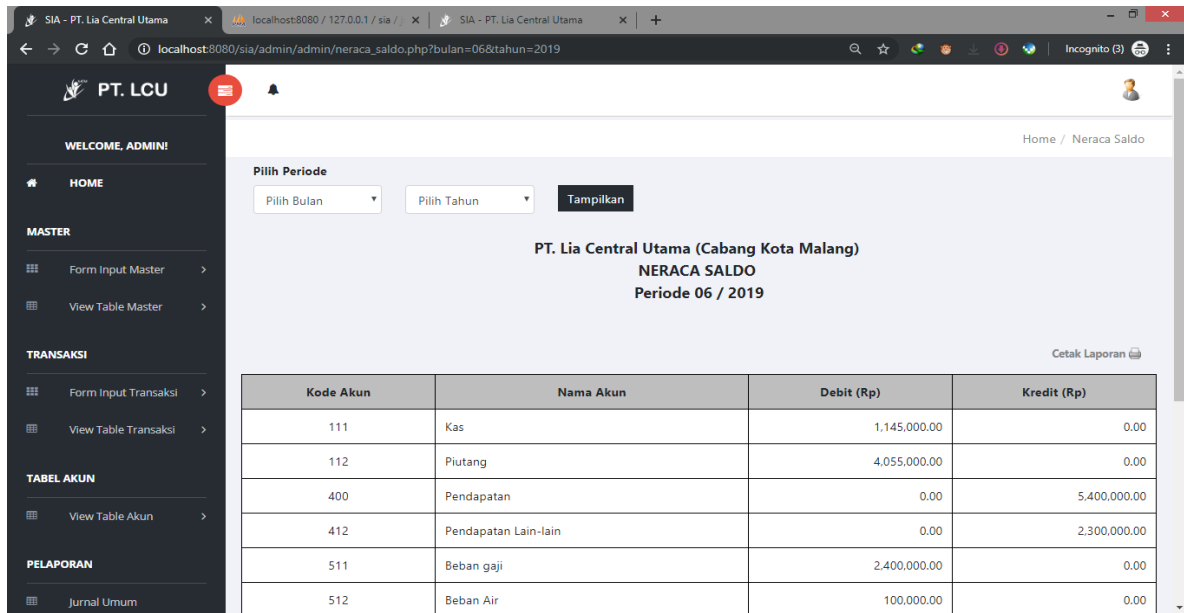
SIA - PT. Lia Central Utama ×
localhost:8080 / 127.0.0.1 / sia / ×
SIA - PT. Lia Central Utama ×
+

localhost:8080/sia/admin/admin/neraca_saldo.php?bulan=06&tahun=2019

Incognito (3)

PT. LCU

WELCOME, ADMIN!

HOME

MASTER

Form Input Master

View Table Master

TRANSAKSI

Form Input Transaksi

View Table Transaksi

TABEL AKUN

View Table Akun

PELAPORAN

Jurnal Umum

Home / Neraca Saldo

Pilih Periode

Pilih Bulan

Pilih Tahun

Tampilkan

PT. Lia Central Utama (Cabang Kota Malang)
NERACA SALDO
Periode 06 / 2019

Cetak Laporan

| Kode Akun | Nama Akun | Debit (Rp) | Kredit (Rp) |
|---|---|---|---|
| 111 | Kas | 1,145,000.00 | 0.00 |
| 112 | Piutang | 4,055,000.00 | 0.00 |
| 400 | Pendapatan | 0.00 | 5,400,000.00 |
| 412 | Pendapatan Lain-lain | 0.00 | 2,300,000.00 |
| 511 | Beban gaji | 2,400,000.00 | 0.00 |
| 512 | Beban Air | 100,000.00 | 0.00 |